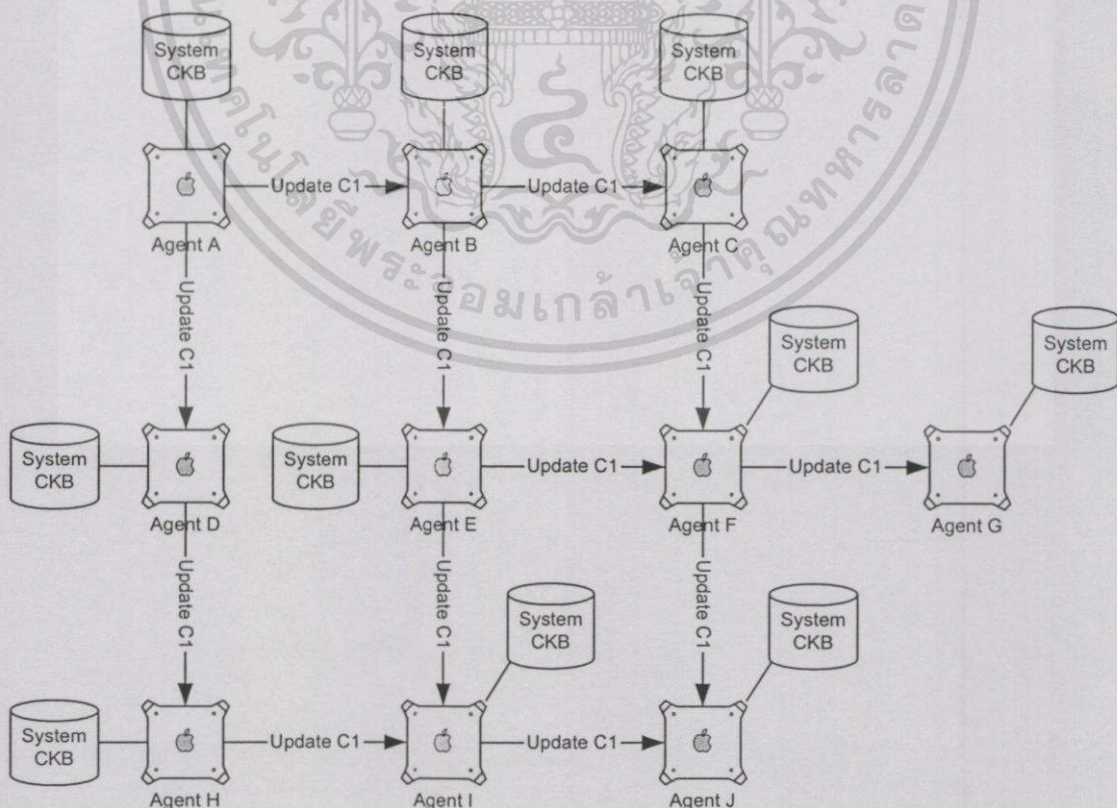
System CKB

System CKB

System CKB

Agent A

Update C1

Agent B

Update C1

Agent C

Update C1

Update C1

Update C1

System CKB

System CKB

System CKB

System CKB

Agent D

Agent E

Update C1

Agent F

Update C1

Agent G

Update C1

Update C1

Update C1

System CKB

System CKB

System CKB

Agent H

Update C1

Agent I

Update C1

Agent J

พระจอมเกล้าเจ้าคุณทหารลาดกระบัง